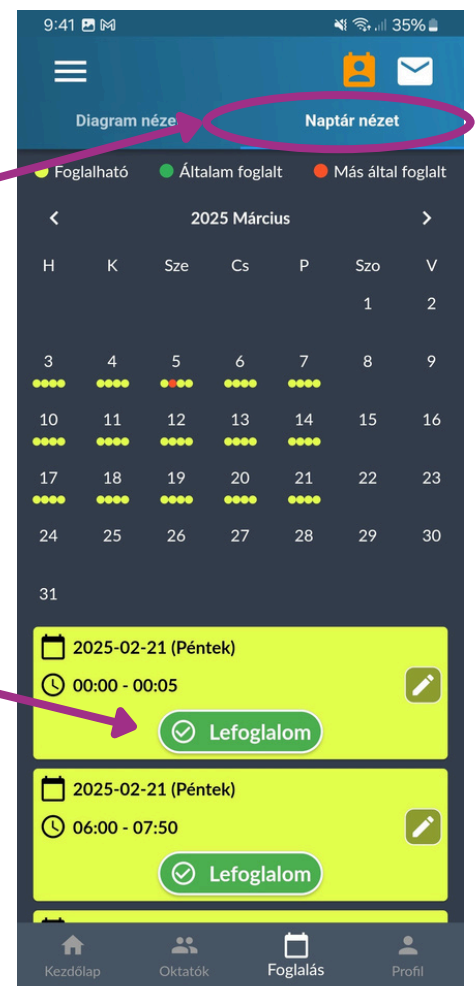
9:41 35%

Diagram nézet Naptár nézet

Foglalható Általam foglalt Más által foglalt

2025 Március

| H | K | Sze | Cs | P | Szo | V |
|---|---|---|---|---|---|---|
| | | | | | 1 | 2 |
| 3 | 4 | 5 | 6 | 7 | 8 | 9 |
| 10 | 11 | 12 | 13 | 14 | 15 | 16 |
| 17 | 18 | 19 | 20 | 21 | 22 | 23 |
| 24 | 25 | 26 | 27 | 28 | 29 | 30 |
| 31 | | | | | | |

2025-02-21 (Péntek)
00:00 - 00:05
Lefoglalom

2025-02-21 (Péntek)
06:00 - 07:50
Lefoglalom

Kezdőlap Oktatók Foglalás Profil